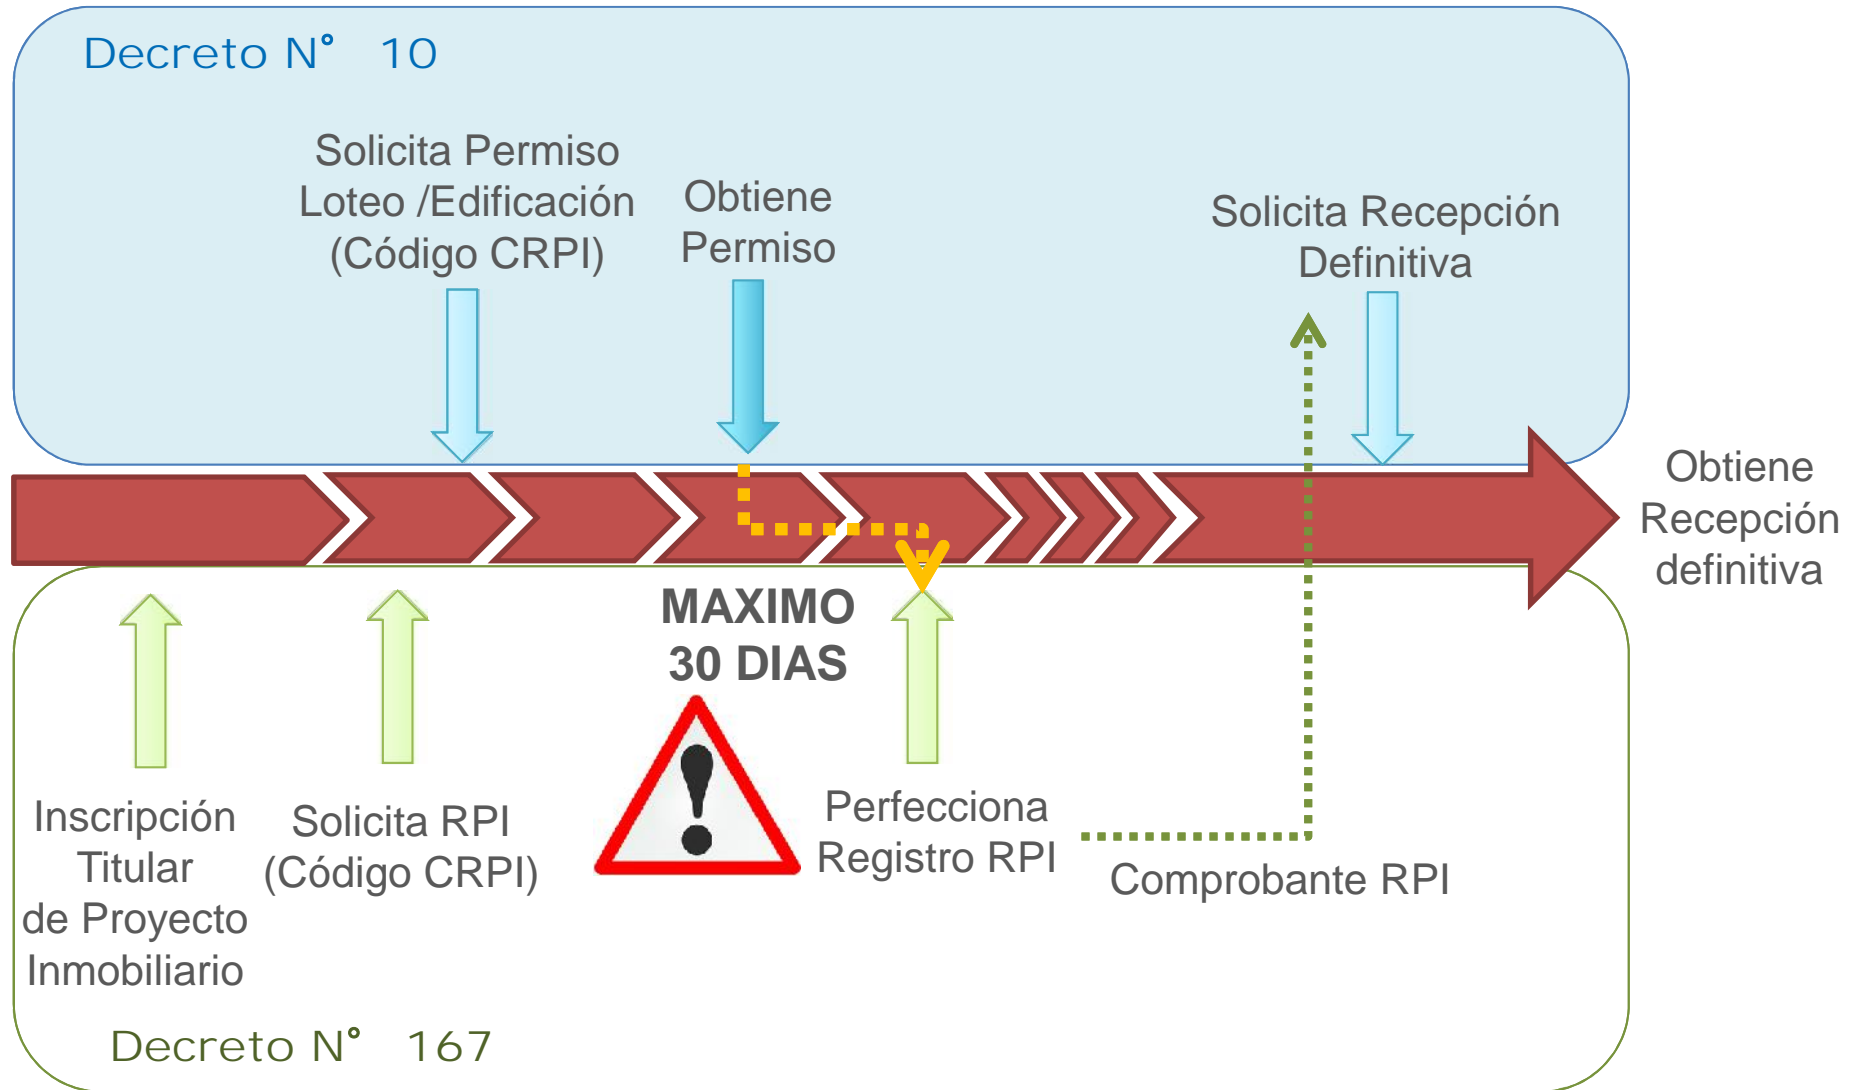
Decreto N° 10

Solicita Permiso Loteo /Edificación (Código CRPI)

Obtiene Permiso

Solicita Recepción Definitiva

Obtiene Recepción definitiva

MAXIMO 30 DIAS

Inscripción Titular de Proyecto Inmobiliario

Solicita RPI (Código CRPI)

Perfecciona Registro RPI

Comprobante RPI

Decreto N° 167